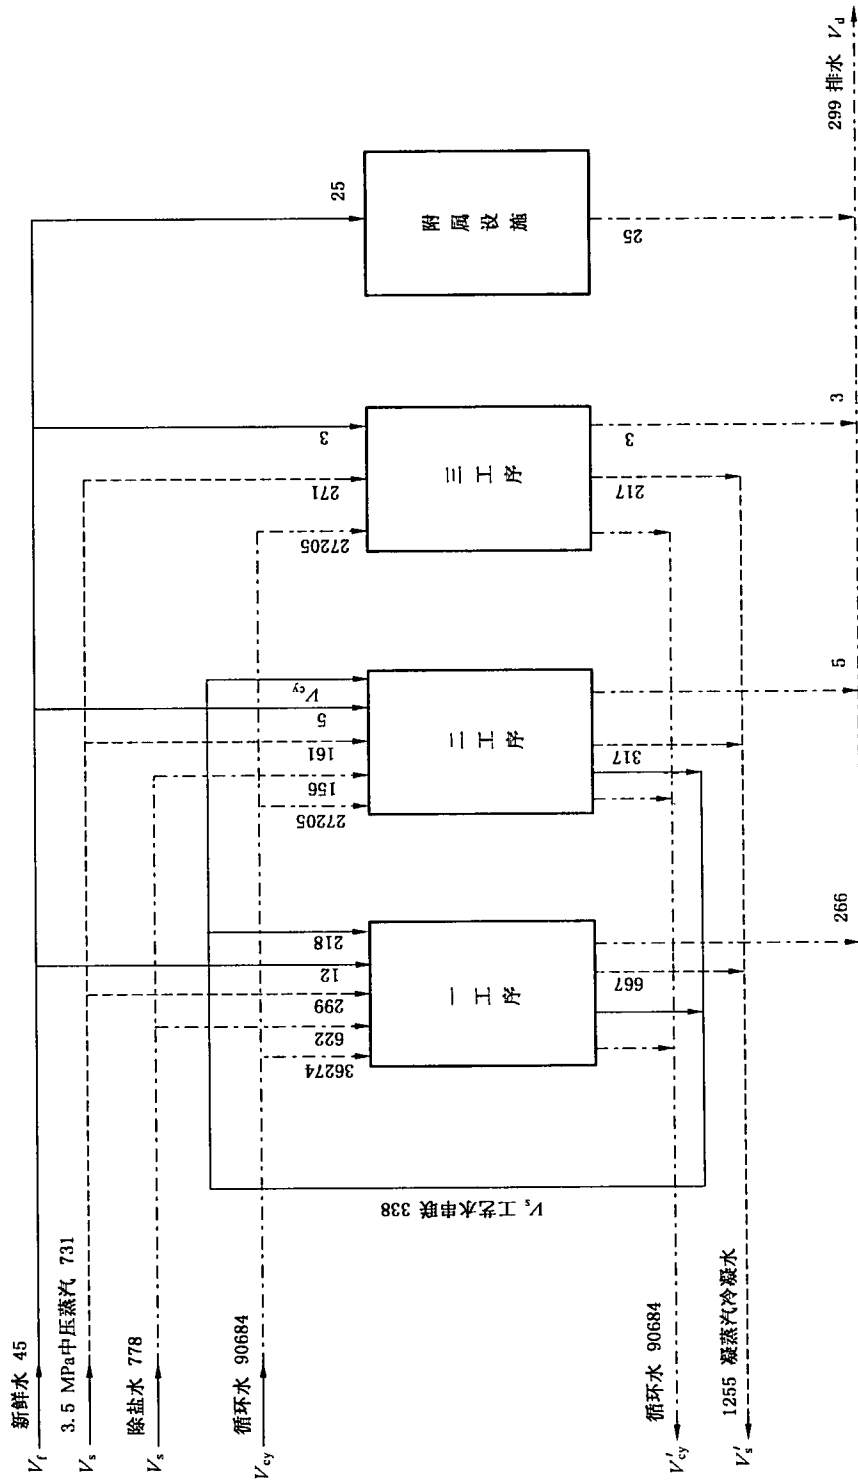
$V_f$ 新鲜水 45

$V_s$ 3.5 MPa中压蒸汽 731

$V_s$ 除盐水 778

$V_{cy}$ 循环水 90684

$V'_{cy}$ 循环水 90684

$V'_s$ 1255 凝蒸汽冷凝水

$V_s$ 工艺水串联 338

一工序

36274

622

299

12

218

667

266

二工序

27205

156

161

5

$V_{cy}$

317

5

三工序

27205

271

3

217

3

3

附属设施

25

25

299 排水 $V_d$